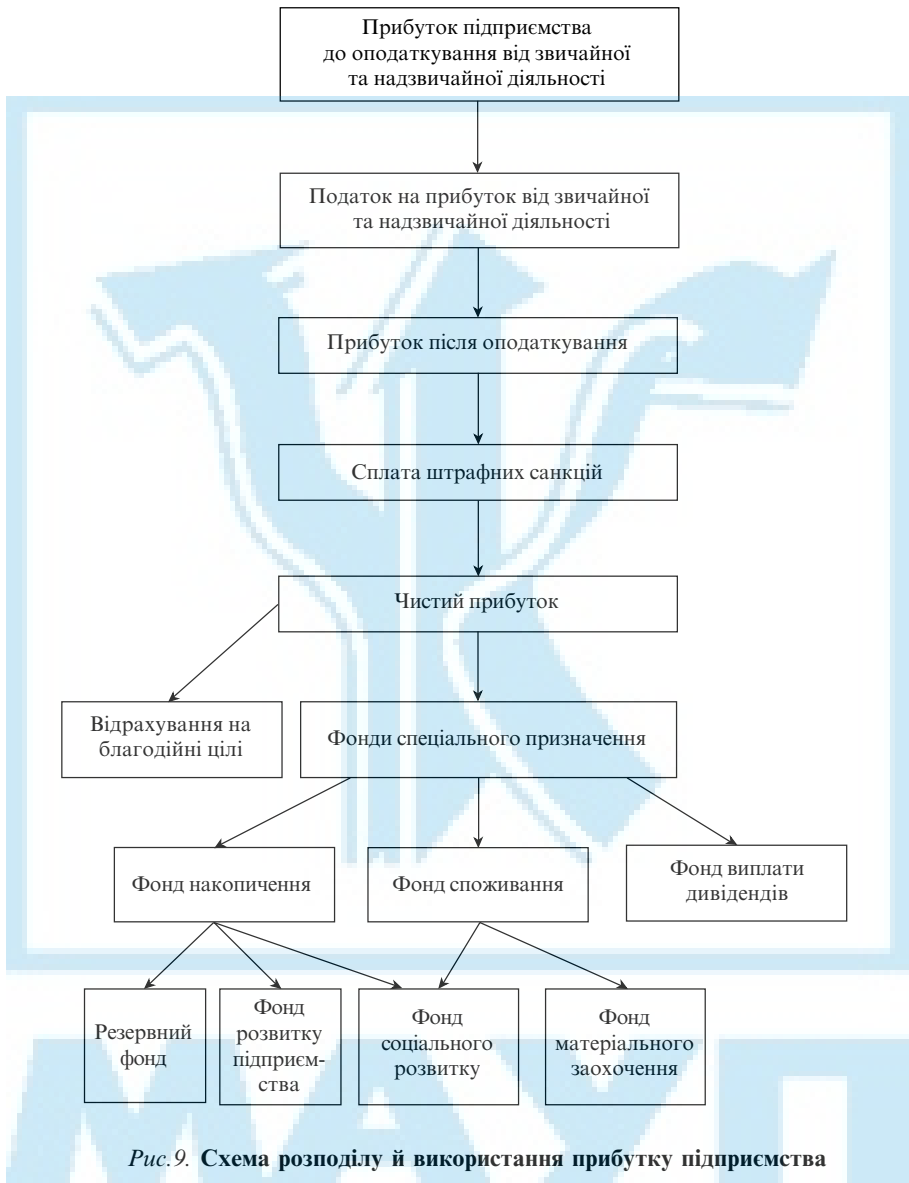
Прибуток підприємства до оподаткування від звичайної та надзвичайної діяльності

Податок на прибуток від звичайної та надзвичайної діяльності

Прибуток після оподаткування

Сплата штрафних санкцій

Чистий прибуток

Відрахування на благодійні цілі

Фонди спеціального призначення

Фонд накопичення

Фонд споживання

Фонд виплати дивідендів

Резервний фонд

Фонд розвитку підприємства

Фонд соціального розвитку

Фонд матеріального заохочення

*Рис.9.* **Схема розподілу й використання прибутку підприємства**